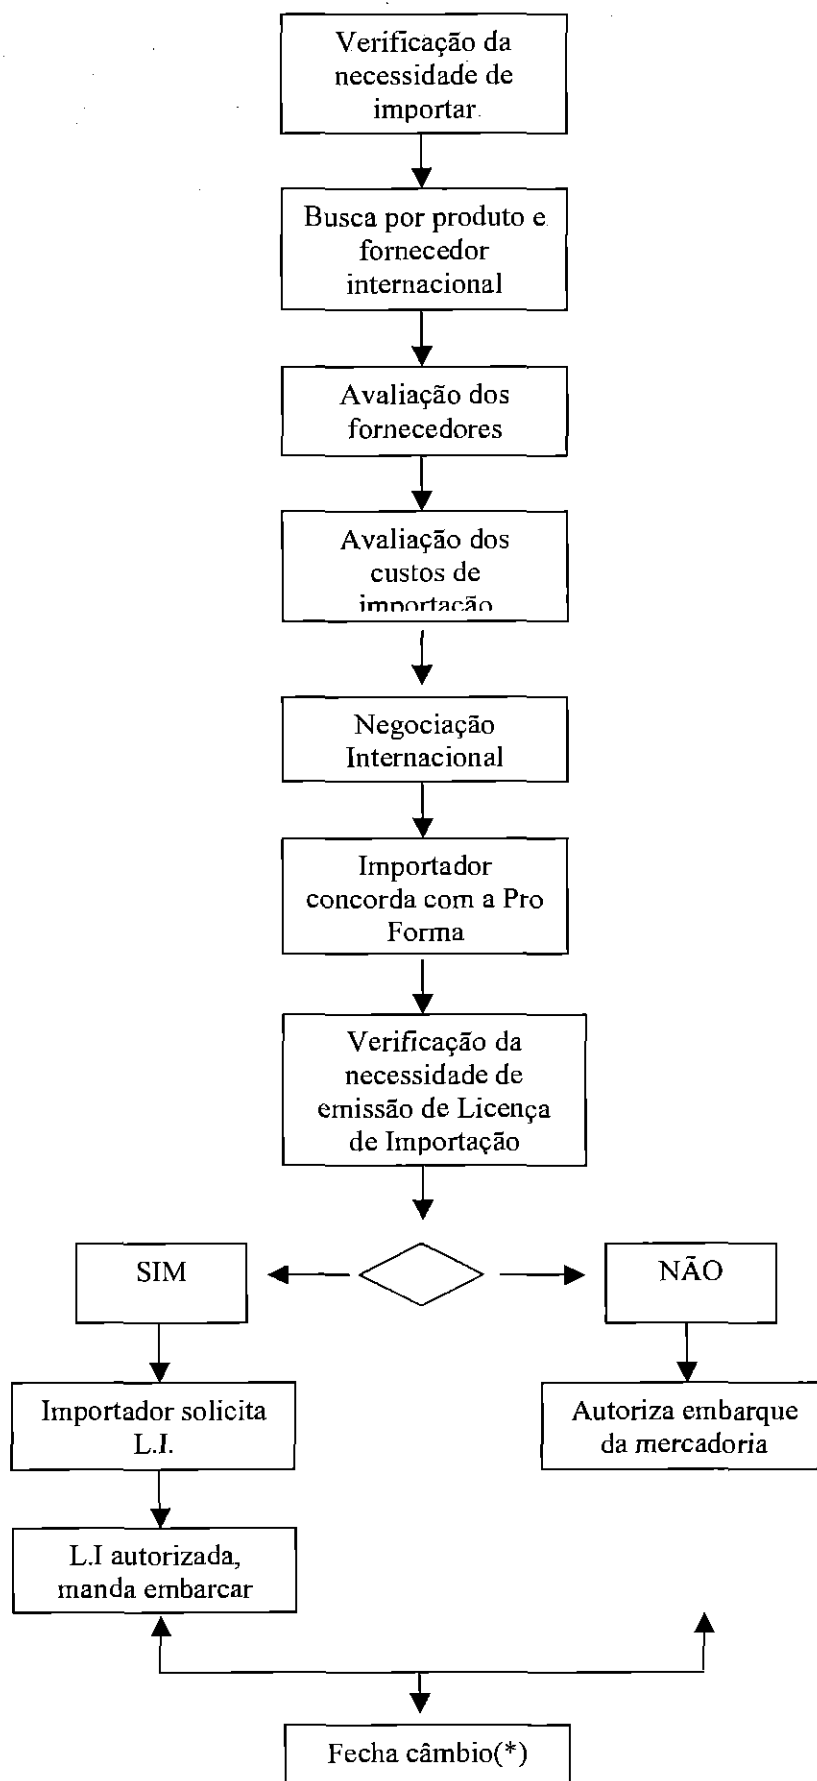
Verificação da necessidade de importar

Busca por produto e fornecedor internacional

Avaliação dos fornecedores

Avaliação dos custos de importação

Negociação Internacional

Importador concorda com a Pro Forma

Verificação da necessidade de emissão de Licença de Importação

SIM

NÃO

Importador solicita L.I.

Autoriza embarque da mercadoria

L.I autorizada, manda embarcar

Fecha câmbio(*)